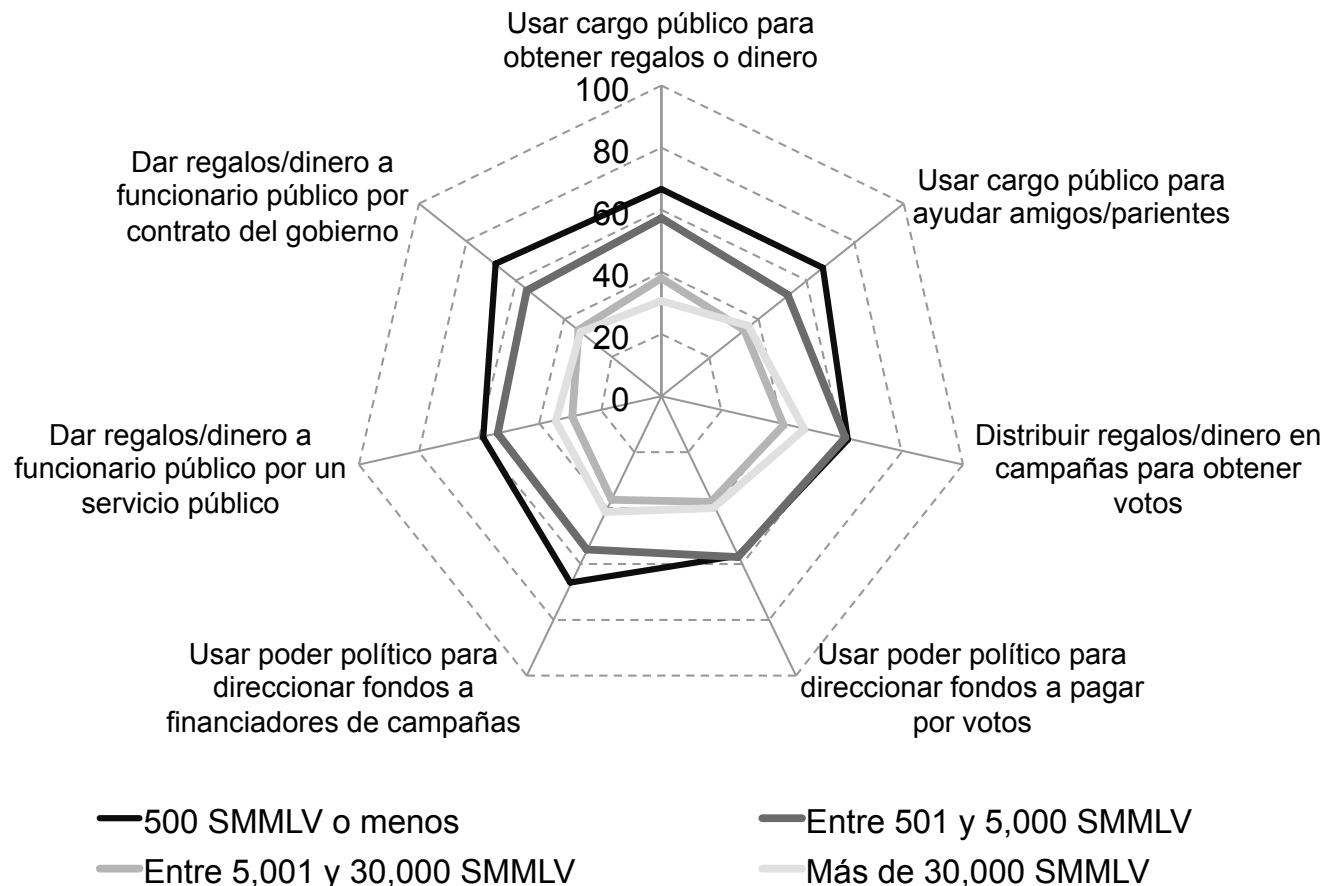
Usar cargo público para obtener regalos o dinero

100
80
60
40
20
0

Usar cargo público para ayudar amigos/parientes

Distribuir regalos/dinero en campañas para obtener votos

Usar poder político para direccionar fondos a pagar por votos

Usar poder político para direccionar fondos a financiadores de campañas

Dar regalos/dinero a funcionario público por un servicio público

Dar regalos/dinero a funcionario público por contrato del gobierno

500 SMMLV o menos
Entre 501 y 5,000 SMMLV
Entre 5,001 y 30,000 SMMLV
Más de 30,000 SMMLV